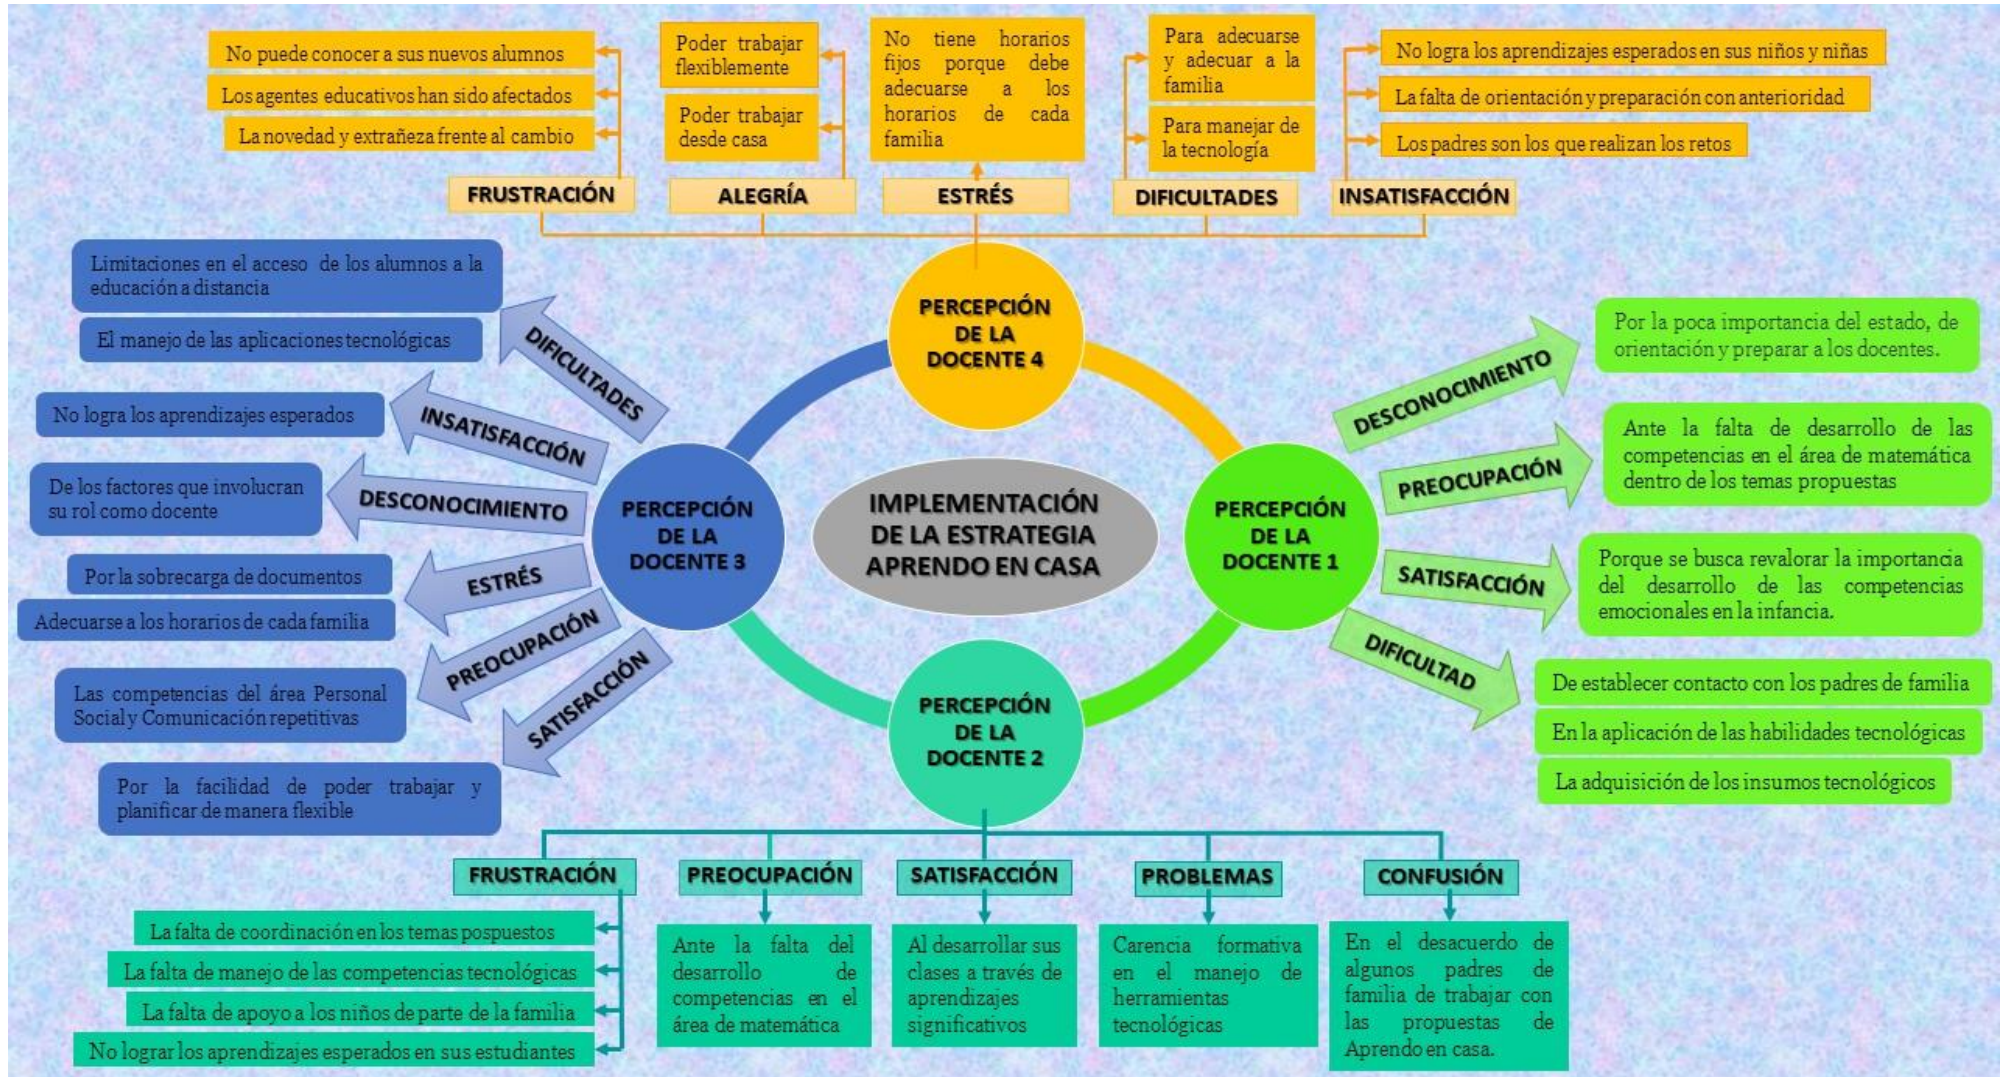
No puede conocer a sus nuevos alumnos

Los agentes educativos han sido afectados

La novedad y extrañeza frente al cambio

FRUSTRACIÓN

Poder trabajar flexiblemente

Poder trabajar desde casa

ALEGRÍA

No tiene horarios fijos porque debe adecuarse a los horarios de cada familia

ESTRÉS

Para adecuarse y adecuar a la familia

Para manejar de la tecnología

DIFICULTADES

No logra los aprendizajes esperados en sus niños y niñas

La falta de orientación y preparación con anterioridad

Los padres son los que realizan los retos

INSATISFACCIÓN

PERCEPCIÓN DE LA DOCENTE 4

Limitaciones en el acceso de los alumnos a la educación a distancia

El manejo de las aplicaciones tecnológicas

DIFICULTADES

No logra los aprendizajes esperados

INSATISFACCIÓN

De los factores que involucran su rol como docente

DESCONOCIMIENTO

Por la sobrecarga de documentos

Adecuarse a los horarios de cada familia

ESTRÉS

PREOCUPACIÓN

Las competencias del área Personal Social y Comunicación repetitivas

SATISFACCIÓN

Por la facilidad de poder trabajar y planificar de manera flexible

PERCEPCIÓN DE LA DOCENTE 3

IMPLEMENTACIÓN DE LA ESTRATEGIA APRENDO EN CASA

PERCEPCIÓN DE LA DOCENTE 1

DESCONOCIMIENTO

Por la poca importancia del estado, de orientación y preparar a los docentes.

PREOCUPACIÓN

Ante la falta de desarrollo de las competencias en el área de matemática dentro de los temas propuestas

SATISFACCIÓN

Porque se busca revalorar la importancia del desarrollo de las competencias emocionales en la infancia.

DIFICULTAD

De establecer contacto con los padres de familia

En la aplicación de las habilidades tecnológicas

La adquisición de los insumos tecnológicos

PERCEPCIÓN DE LA DOCENTE 2

FRUSTRACIÓN

La falta de coordinación en los temas pospuestos

La falta de manejo de las competencias tecnológicas

La falta de apoyo a los niños de parte de la familia

No lograr los aprendizajes esperados en sus estudiantes

PREOCUPACIÓN

Ante la falta del desarrollo de competencias en el área de matemática

SATISFACCIÓN

Al desarrollar sus clases a través de aprendizajes significativos

PROBLEMAS

Carencia formativa en el manejo de herramientas tecnológicas

CONFUSIÓN

En el desacuerdo de algunos padres de familia de trabajar con las propuestas de Aprendo en casa.